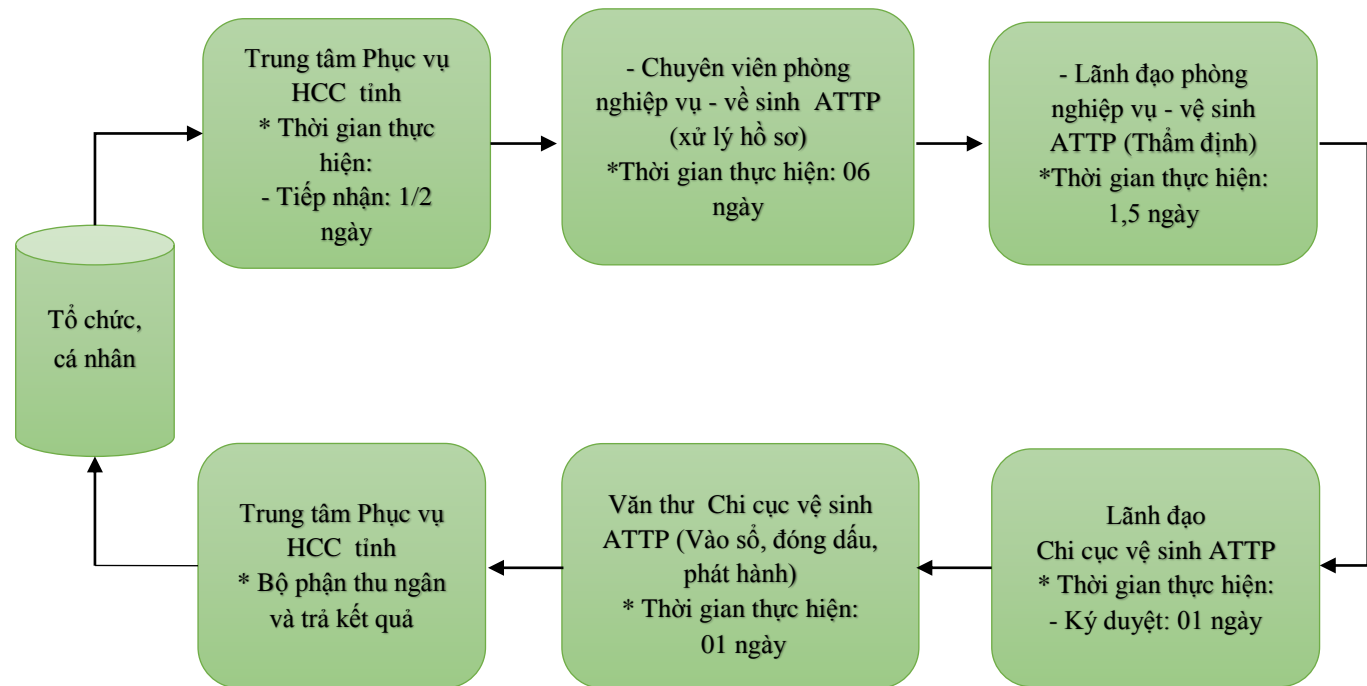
Tổ chức, cá nhân

Trung tâm Phục vụ HCC tỉnh
* Thời gian thực hiện:
- Tiếp nhận: 1/2 ngày

- Chuyên viên phòng nghiệp vụ - về sinh ATTP (xử lý hồ sơ)
*Thời gian thực hiện: 06 ngày

- Lãnh đạo phòng nghiệp vụ - vệ sinh ATTP (Thẩm định)
*Thời gian thực hiện: 1,5 ngày

Lãnh đạo
Chi cục vệ sinh ATTP
* Thời gian thực hiện:
- Ký duyệt: 01 ngày

Văn thư Chi cục vệ sinh ATTP (Vào sổ, đóng dấu, phát hành)
* Thời gian thực hiện: 01 ngày

Trung tâm Phục vụ HCC tỉnh
* Bộ phận thu ngân và trả kết quả